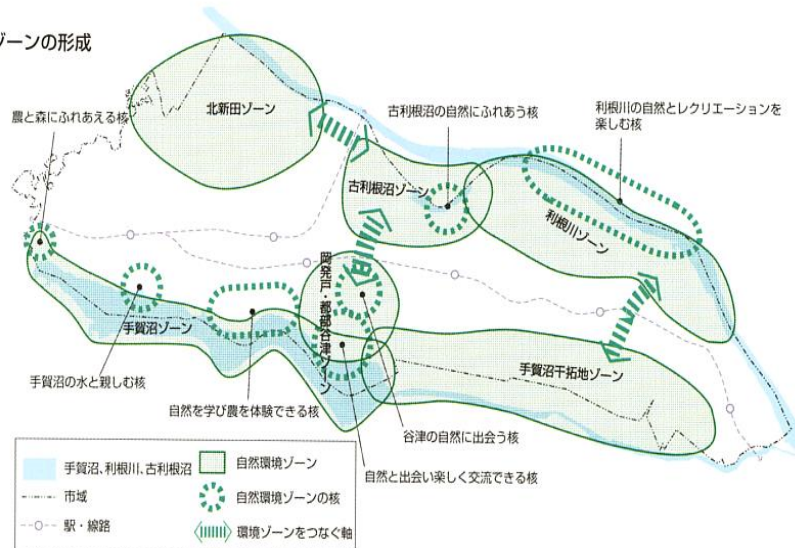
ゾーンの形成

北新田ゾーン

農と森にふれあえる核

古利根沼の自然にふれあう核

利根川の自然とレクリエーションを楽しむ核

古利根沼ゾーン

利根川ゾーン

岡発戸・都部谷津ゾーン

手賀沼ゾーン

手賀沼干拓地ゾーン

手賀沼の水と親しむ核

自然を学び農を体験できる核

谷津の自然に出会う核

自然と出会い楽しく交流できる核

手賀沼、利根川、古利根沼

市域

駅・線路

自然環境ゾーン

自然環境ゾーンの核

環境ゾーンをつなぐ軸